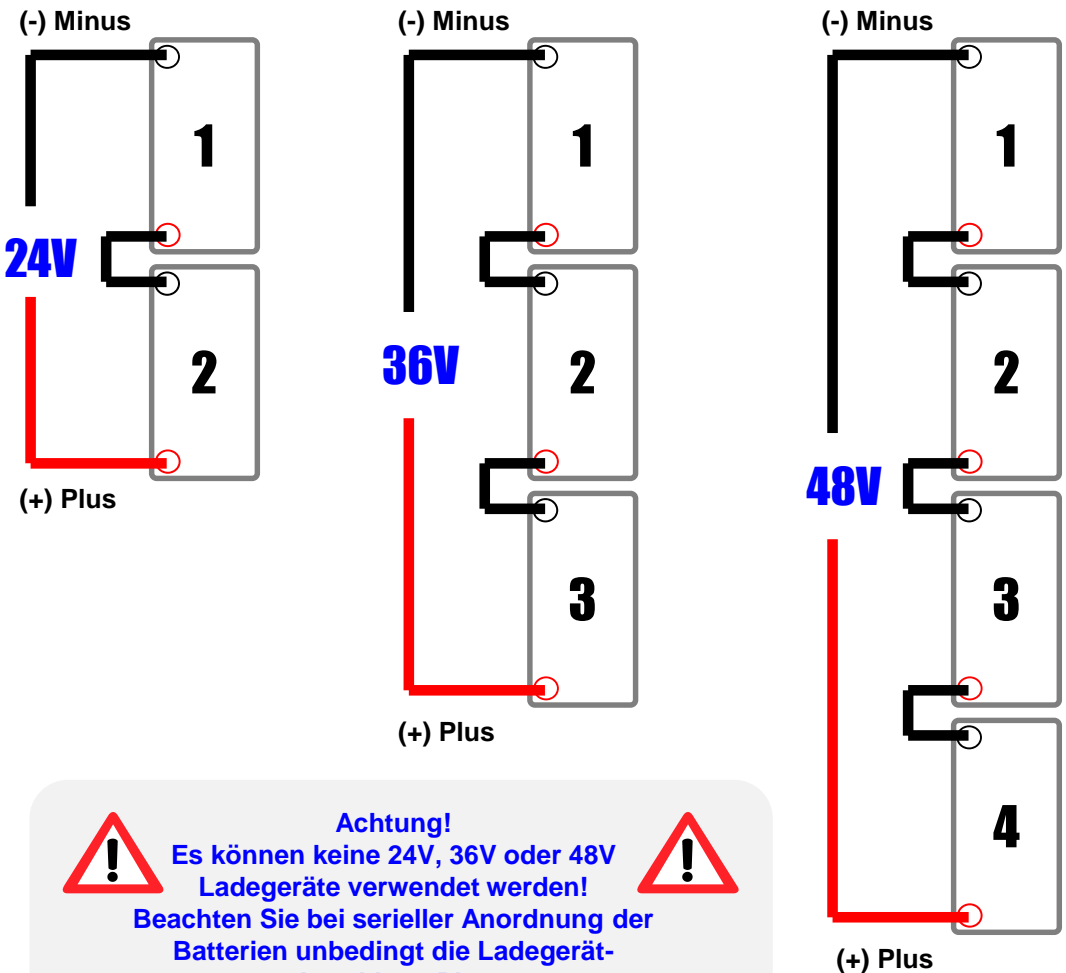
(-) Minus

1

24V

2

(+) Plus

(-) Minus

1

36V

2

3

(+) Plus

(-) Minus

1

2

48V

3

4

(+) Plus

Achtung!
Es können keine 24V, 36V oder 48V Ladegeräte verwendet werden!
Beachten Sie bei serieller Anordnung der Batterien unbedingt die Ladegerät-
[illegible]